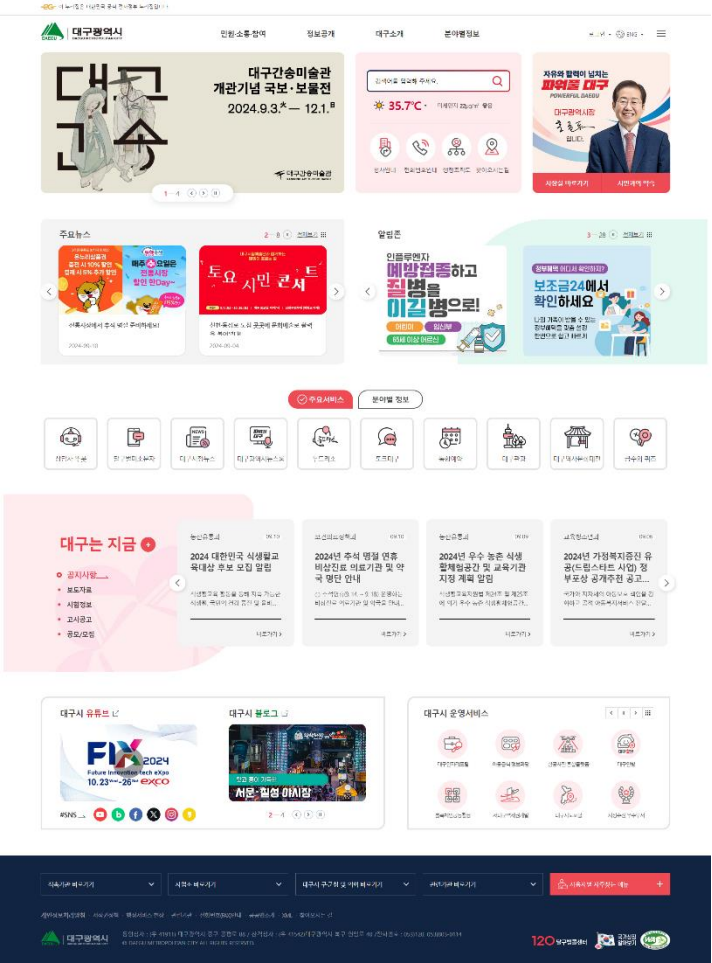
대구광역시

민원·소통·참여 정보공개 대구소개 분야별정보

대구간송미술관 개관기념 국보·보물전
2024.9.3.* — 12.1.日

대간송

대구간송미술관

검색어를 입력해 주세요.

35.7°C

자유와 활력이 넘치는 파워풀 대구
POWERFUL DAEGU
대구광역시장 홍준표 입니다.

시장실 바로가기 시민게시판 바로가기

주요뉴스

토요 시민 콘서트

2024-06-18
2024-06-04

알림존

인플루엔자 예방접종하고 질병을 이길 병으로!

보조금24에서 확인하세요

주요서비스 분야별 정보

대구는 지금

공지사항
보도자료
시험정보
고시공고
공모/모집

2024 대한민국 식생활교육대상 후보 모집 알림

2024년 추석 명절 연휴 비상진료 의료기관 및 약국 명단 안내

2024년 우수 농촌 식생활체험공간 및 교육기관 지정 계획 알림

2024년 가정복지증진 유공(드림스타트 사업) 정부포상 공개추천 공고

자세히보기

대구시 유튜브

FIX 2024 Future Innovation Tech eXpo 10.23 - 26 EXCO

대구시 블로그

서문·칠성 야시장

#SNS

대구시 운영서비스

대구광역시